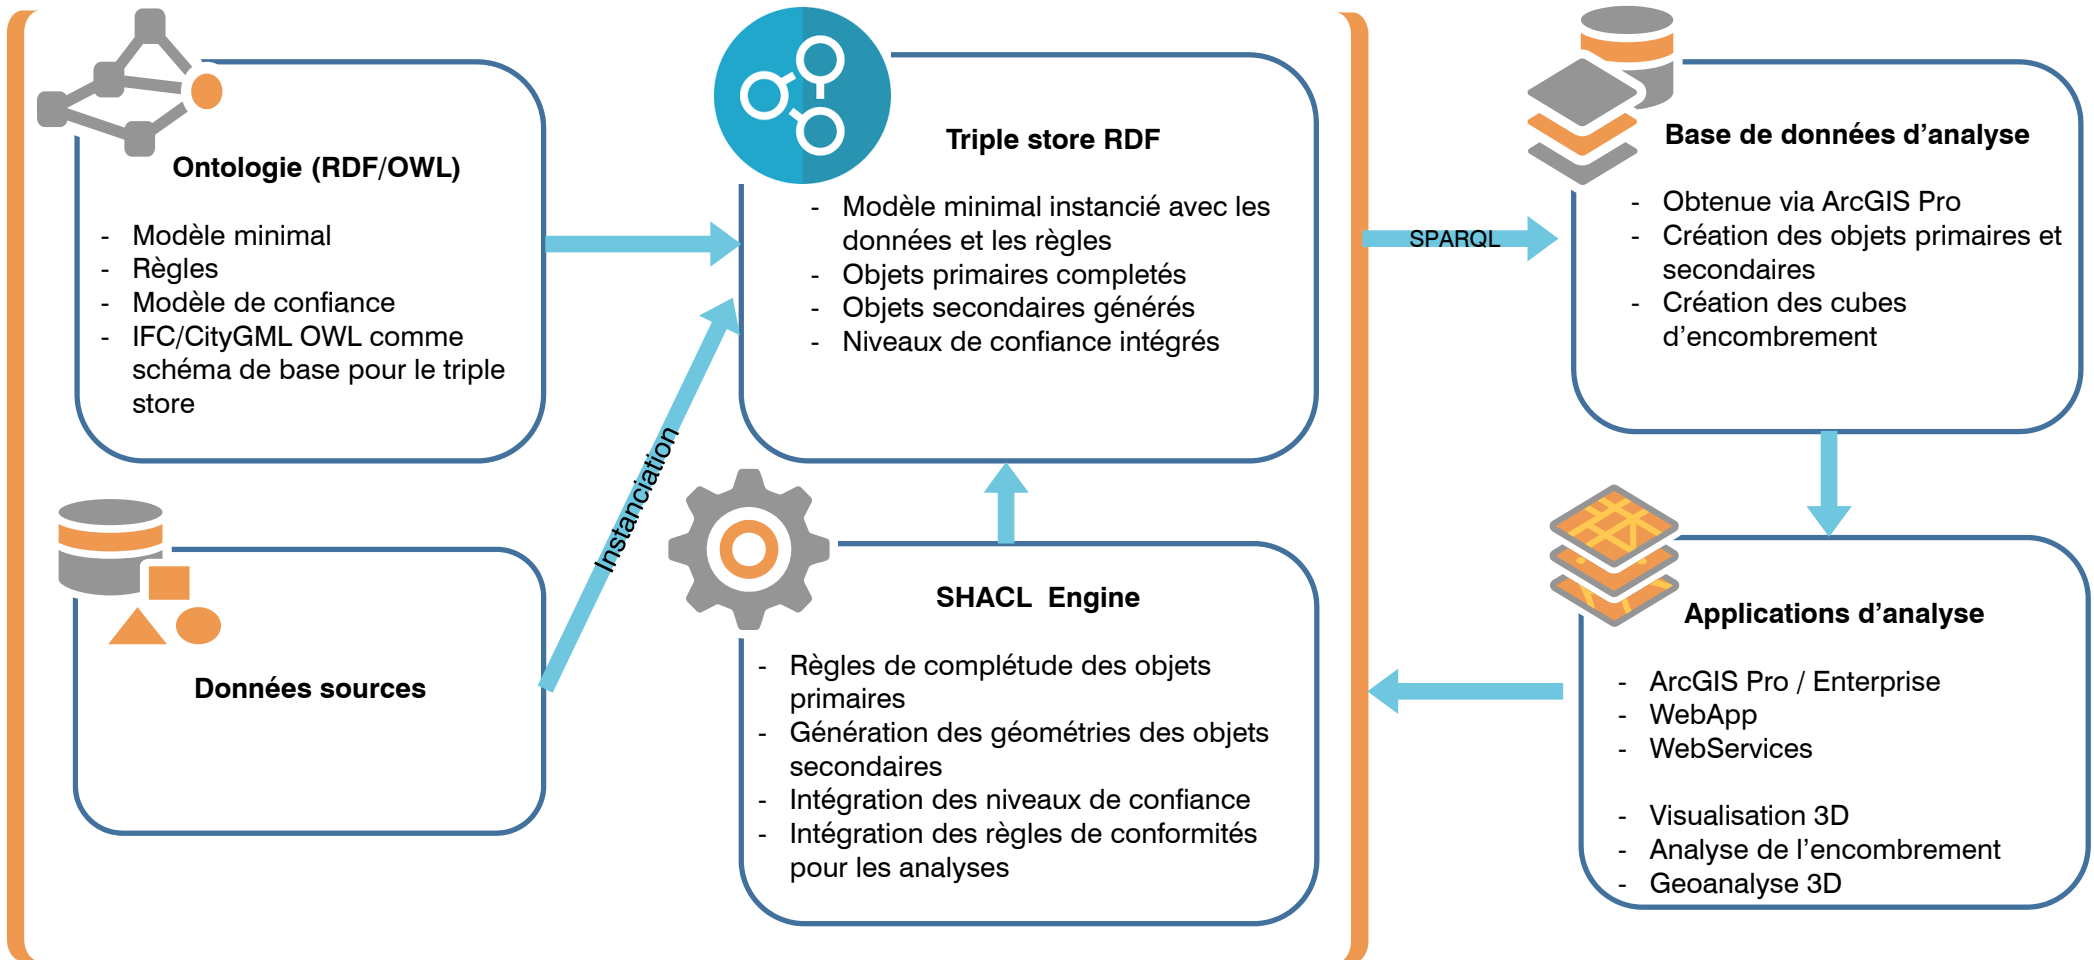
Ontologie (RDF/OWL)

- Modèle minimal
- Règles
- Modèle de confiance
- IFC/CityGML OWL comme schéma de base pour le triple store

Données sources

Instanciation

Triple store RDF

- Modèle minimal instancié avec les données et les règles
- Objets primaires completés
- Objets secondaires générés
- Niveaux de confiance intégrés

SHACL Engine

- Règles de complétude des objets primaires
- Génération des géométries des objets secondaires
- Intégration des niveaux de confiance
- Intégration des règles de conformités pour les analyses

SPARQL

Base de données d'analyse

- Obtenue via ArcGIS Pro
- Création des objets primaires et secondaires
- Création des cubes d'encombrement

Applications d'analyse

- ArcGIS Pro / Enterprise
- WebApp
- WebServices

- Visualisation 3D
- Analyse de l'encombrement
- Geoanalyse 3D